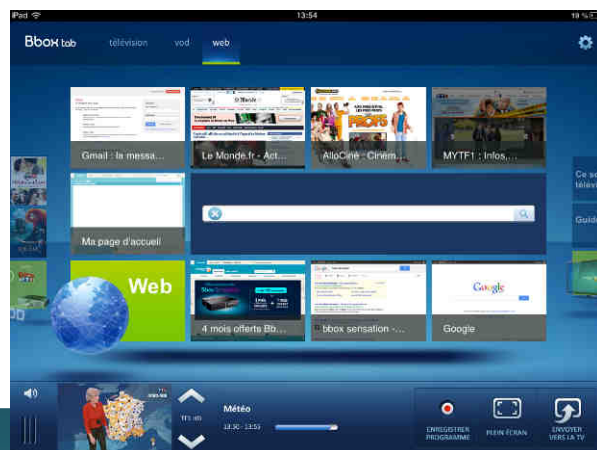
iPad
13:54
19 %
Bbox tab
télévision
vod
web

Gmail : la messa...
Le Monde.fr - Act...
AlloCiné : Ciném...
MYTF1 : Infos,...
Ma page d'accueil
Web
4 mois offerts Bb...
bbox sensation -...
Google

Ce so télév
Guid

TF1 HD
Météo
13:50 - 13:55
ENREGISTRER PROGRAMME
PLEIN ÉCRAN
ENVOYER VERS LA TV